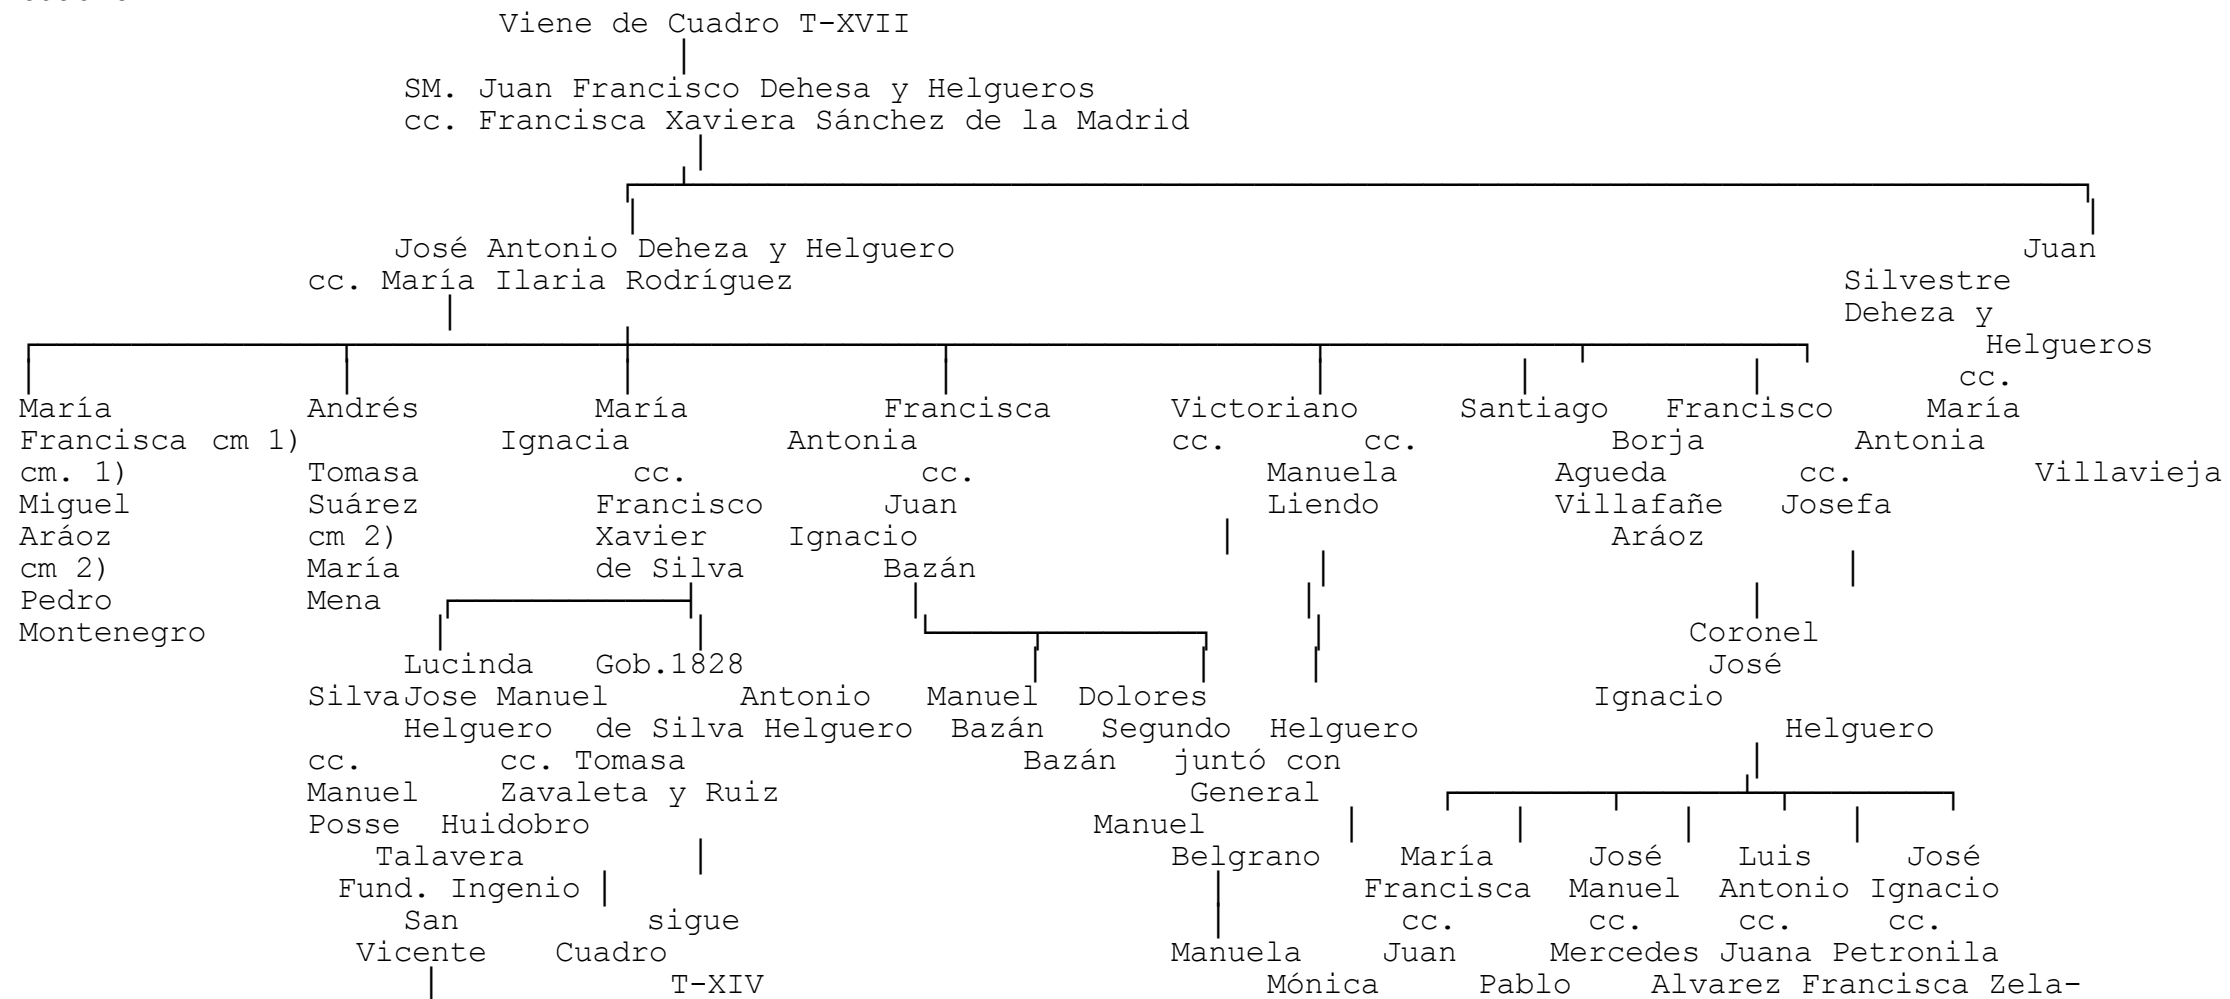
Viene de Cuadro T-XVII

SM. Juan Francisco Dehesa y Helgueros
cc. Francisca Xaviera Sánchez de la Madrid

José Antonio Deheza y Helguero
cc. María Ilaria Rodríguez

Juan Silvestre Deheza y Helgueros cc. María Antonia Villavieja

María Francisca cm. 1) Miguel Aráoz cm 2) Pedro Montenegro

Andrés cm 1) Tomasa Suárez cm 2) María Mena

María Ignacia cc. Francisco Xavier de Silva

Francisca Antonia cc. Juan Ignacio Bazán

Victoriano cc. cc. Manuela Liendo

Santiago

Francisco Borja Agueda Villafañe Aráoz

cc. Josefa

Lucinda Silva cc. Manuel Posse Talavera Fund. Ingenio San Vicente

Gob.1828 Jose Manuel Helguero Huidobro

Antonio de Silva Helguero cc. Tomasa Zavaleta y Ruiz

sigue Cuadro T-XIV

Manuel Bazán Bazán

Dolores Segundo juntó con General Manuel Belgrano

Manuela Mónica Helguero

Coronel José Ignacio Helguero

María Francisca cc. Juan Pablo

José Manuel cc. Mercedes Alvarez

Luis Antonio cc. Juana Francisca

José Ignacio cc. Petronila Zela-